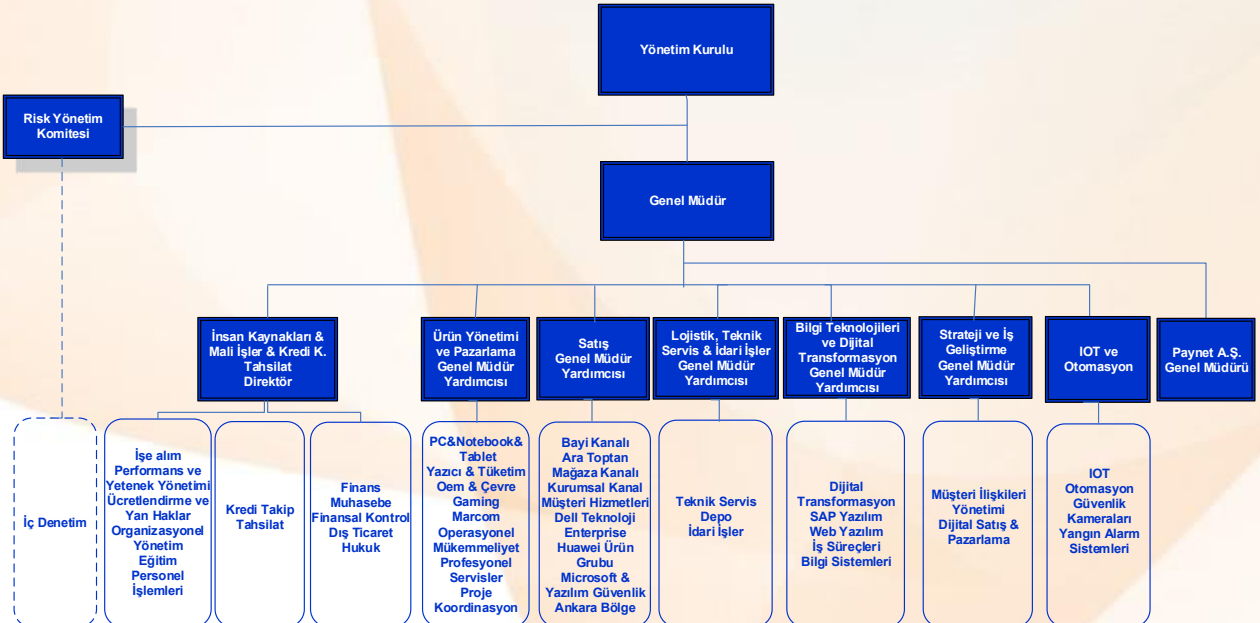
Yönetim Kurulu

Risk Yönetim Komitesi

Genel Müdür

İnsan Kaynakları & Mali İşler & Kredi K. Tahsilat Direktör

Ürün Yönetimi ve Pazarlama Genel Müdür Yardımcısı

Satış Genel Müdür Yardımcısı

Lojistik, Teknik Servis & İdari İşler Genel Müdür Yardımcısı

Bilgi Teknolojileri ve Dijital Transformasyon Genel Müdür Yardımcısı

Strateji ve İş Geliştirme Genel Müdür Yardımcısı

IOT ve Otomasyon

Paynet A.Ş. Genel Müdürü

İç Denetim

İşe alım
Performans ve Yetenek Yönetimi
Ücretlendirme ve Yan Haklar
Organizasyonel Yönetim
Eğitim
Personel İşlemleri

Kredi Takip Tahsilat

Finans
Muhasebe
Finansal Kontrol
Dış Ticaret
Hukuk

PC&Notebook& Tablet
Yazıcı & Tüketim
Oem & Çevre
Gaming
Marcom
Operasyonel Mükemmeliyet
Profesyonel Servisler
Proje Koordinasyon

Bayi Kanalı
Ara Toptan
Mağaza Kanalı
Kurumsal Kanal
Müşteri Hizmetleri
Dell Teknoloji Enterprise
Huawei Ürün Grubu
Microsoft & Yazılım Güvenlik
Ankara Bölge

Teknik Servis
Depo
İdari İşler

Dijital Transformasyon
SAP Yazılım
Web Yazılım
İş Süreçleri
Bilgi Sistemleri

Müşteri İlişkileri Yönetimi
Dijital Satış & Pazarlama

IOT
Otomasyon
Güvenlik Kameraları
Yangın Alarm Sistemleri